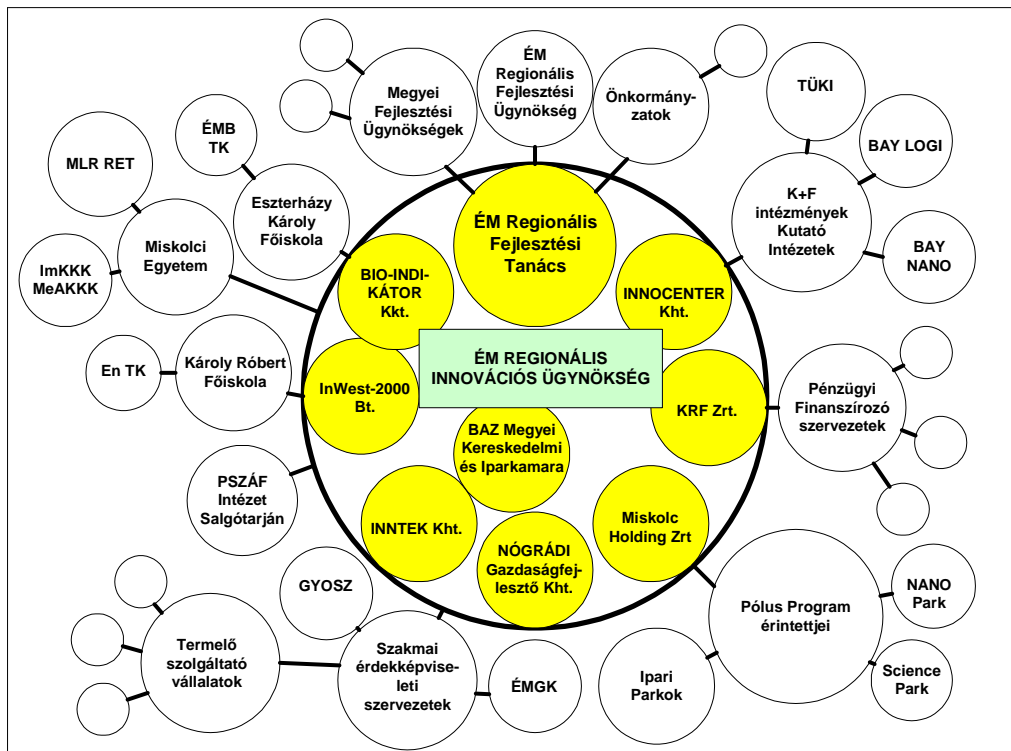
Megyei Fejlesztési Ügynökségek

ÉM Regionális Fejlesztési Ügynökség

Önkormányzatok

TÜKI

ÉMB TK

MLR RET

BAY LOGI

Eszterházy Károly Főiskola

ÉM Regionális Fejlesztési Tanács

K+F intézmények Kutató Intézetek

Miskolci Egyetem

BAY NANO

ImKKK MeAKKK

BIO-INDIKÁTOR Kkt.

INNOCENTER Kht.

ÉM REGIONÁLIS INNOVÁCIÓS ÜGYNÖKSÉG

En TK

Károly Róbert Főiskola

InWest-2000 Bt.

KRF Zrt.

Pénzügyi Finanszírozó szervezetek

BAZ Megyei Kereskedelmi és Iparkamara

PSZÁF Intézet Salgótarján

INNTEK Kht.

Miskolc Holding Zrt

NÓGRÁDI Gazdaságfejlesztő Kht.

GYOSZ

NANO Park

Pólus Program érintettjei

Termelő szolgáltató vállalatok

Szakmai érdekképviseleti szervezetek

ÉMGK

Ipari Parkok

Science Park